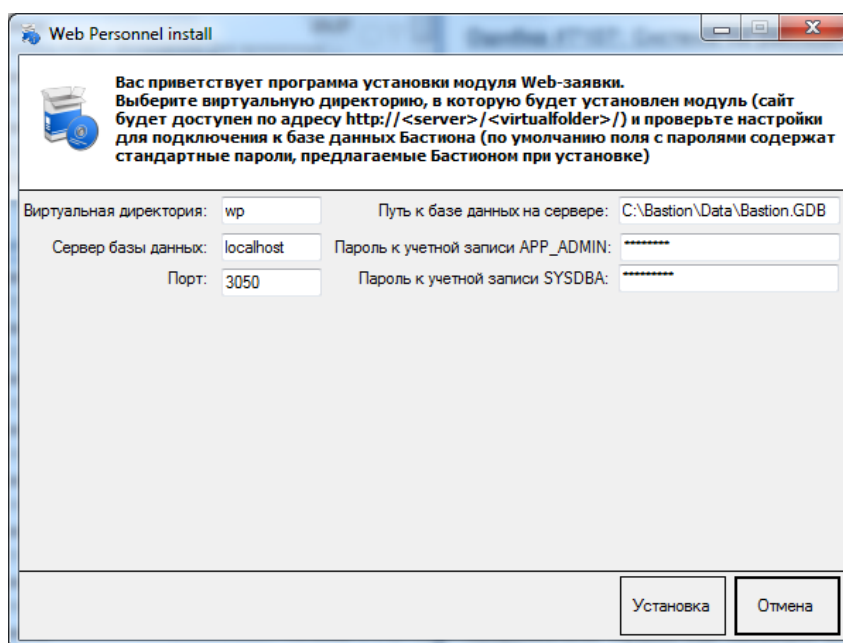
Web Personnel install

Вас приветствует программа установки модуля Web-заявки.
Выберите виртуальную директорию, в которую будет установлен модуль (сайт будет доступен по адресу http://<server>/<virtualfolder>/) и проверьте настройки для подключения к базе данных Бастиона (по умолчанию поля с паролями содержат стандартные пароли, предлагаемые Бастионом при установке)

Виртуальная директория: wp
Сервер базы данных: localhost
Порт: 3050
Путь к базе данных на сервере: C:\Bastion\Data\Bastion.GDB
Пароль к учетной записи APP_ADMIN: ********
Пароль к учетной записи SYSDBA: *********

Установка
Отмена